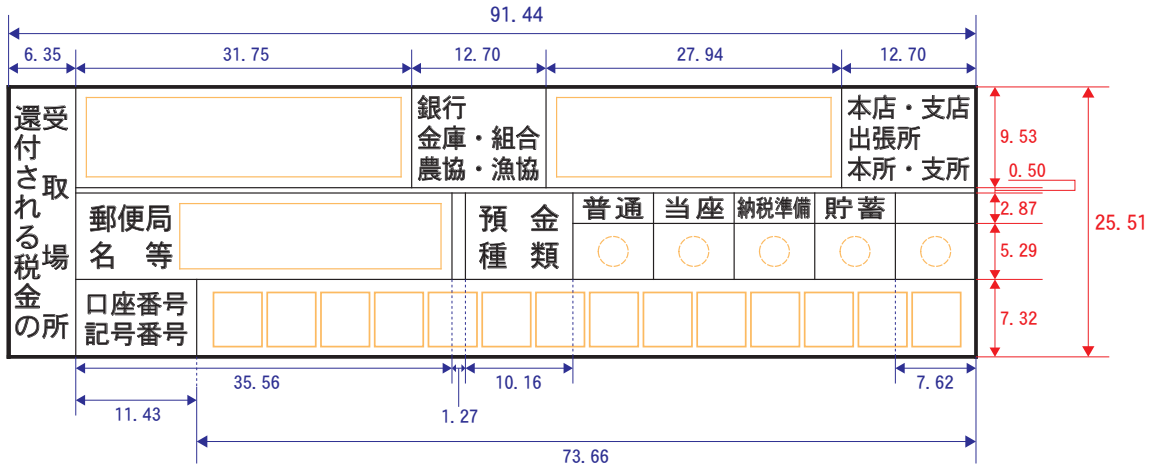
91.44

6.35 | 31.75 | 12.70 | 27.94 | 12.70

| 還付される税金の | 受取場所 | | 銀行 金庫・組合 農協・漁協 | | 本店・支店 出張所 本所・支所 |
|---|---|---|---|---|---|

| 郵便局 名 等 | | 預 金 種 類 | 普通 | 当座 | 納税準備 | 貯蓄 | |
|---|---|---|---|---|---|---|---|

| 口座番号 記号番号 | |
|---|---|

9.53
0.50
2.87
5.29
7.32
25.51

35.56
10.16
7.62
11.43
1.27
73.66